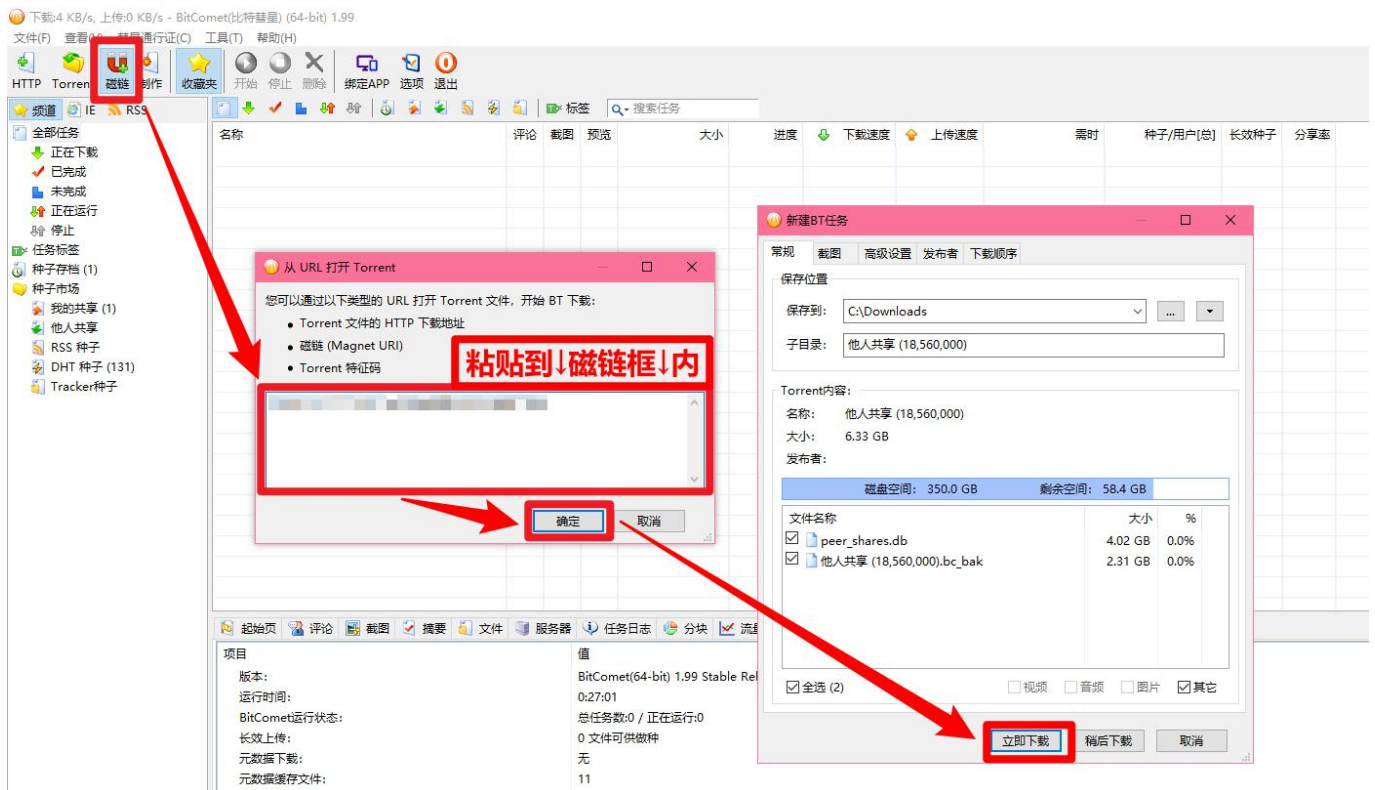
下载:4 KB/s, 上传:0 KB/s - BitComet(比特彗星) (64-bit) 1.99

文件(F) 查看(V) 彗星通行证(C) 工具(T) 帮助(H)

HTTP Torrent 磁链 制作 收藏夹 开始 停止 删除 绑定APP 选项 退出

频道 IE RSS

标签 搜索任务

全部任务
正在下载
已完成
未完成
正在运行
停止
任务标签
种子存档 (1)
种子市场
我的共享 (1)
他人共享
RSS 种子
DHT 种子 (131)
Tracker种子

| 名称 | 评论 | 截图 | 预览 | 大小 | 进度 | 下载速度 | 上传速度 | 需时 | 种子/用户[总] | 长效种子 | 分享率 |
|---|---|---|---|---|---|---|---|---|---|---|---|

从 URL 打开 Torrent

您可以通过以下类型的 URL 打开 Torrent 文件, 开始 BT 下载:
• Torrent 文件的 HTTP 下载地址
• 磁链 (Magnet URI)
• Torrent 特征码

粘贴到↓磁链框↓内

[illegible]

确定 取消

新建BT任务

常规 截图 高级设置 发布者 下载顺序

保存位置
保存到: C:\Downloads
子目录: 他人共享 (18,560,000)

Torrent内容:
名称: 他人共享 (18,560,000)
大小: 6.33 GB
发布者:

磁盘空间: 350.0 GB 剩余空间: 58.4 GB

| 文件名称 | 大小 | % |
|---|---|---|
| peer_shares.db | 4.02 GB | 0.0% |
| 他人共享 (18,560,000).bc_bak | 2.31 GB | 0.0% |

全选 (2) 视频 音频 图片 其它

立即下载 稍后下载 取消

起始页 评论 截图 摘要 文件 服务器 任务日志 分块 流量

| 项目 | 值 |
|---|---|
| 版本: | BitComet(64-bit) 1.99 Stable Rel |
| 运行时间: | 0:27:01 |
| BitComet运行状态: | 总任务数:0 / 正在运行:0 |
| 长效上传: | 0 文件可供做种 |
| 元数据下载: | 无 |
| 元数据缓存文件: | 11 |